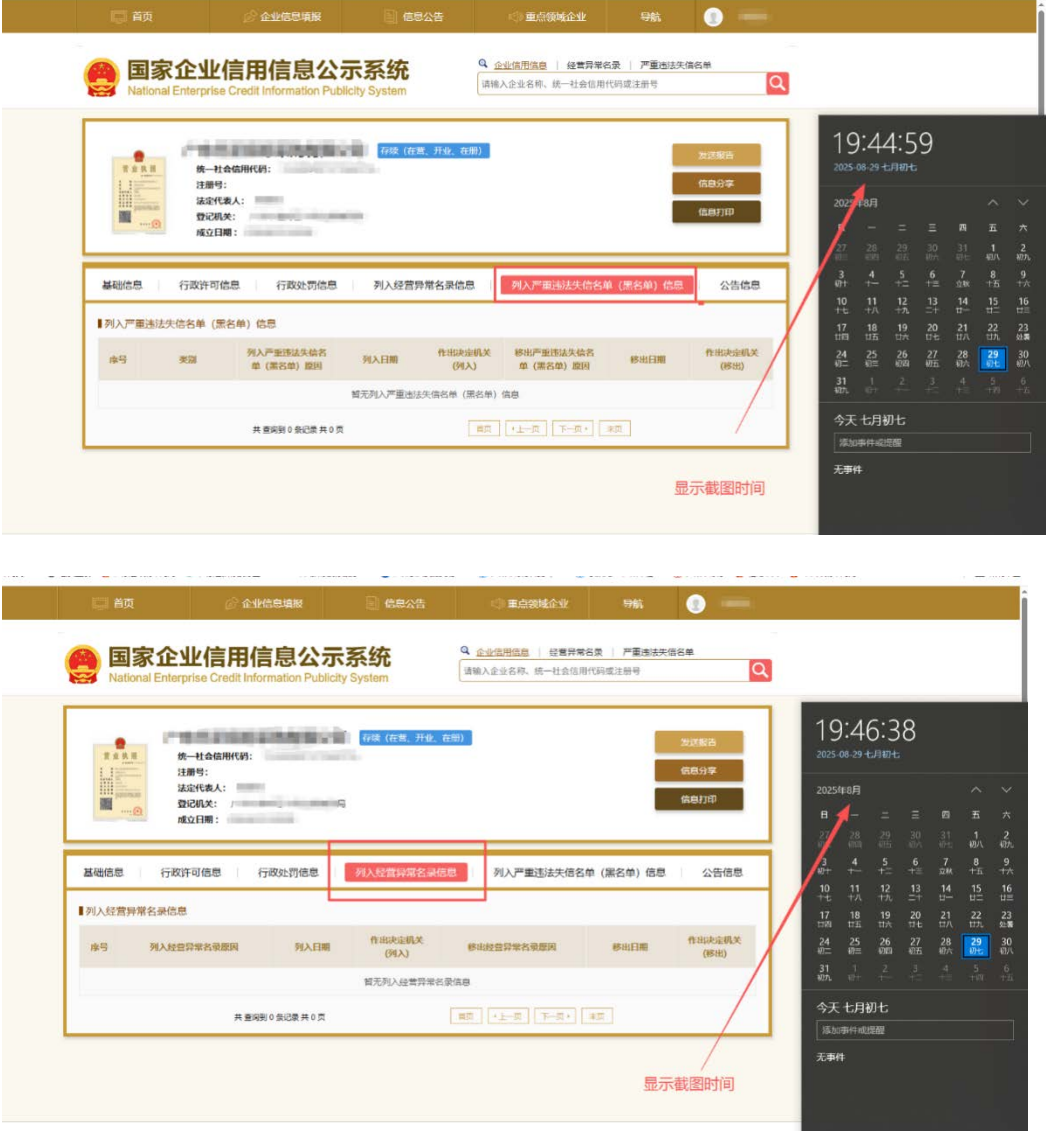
首页　企业信息填报　信息公告　重点领域企业　导航

国家企业信用信息公示系统
National Enterprise Credit Information Publicity System

企业信用信息 | 经营异常名录 | 严重违法失信名单
请输入企业名称、统一社会信用代码或注册号

营业执照
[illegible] 存续（在营、开业、在册）
统一社会信用代码：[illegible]
注册号：
法定代表人：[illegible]
登记机关：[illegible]
成立日期：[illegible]

发送报告
信息分享
信息打印

基础信息 | 行政许可信息 | 行政处罚信息 | 列入经营异常名录信息 | 列入严重违法失信名单（黑名单）信息 | 公告信息

列入严重违法失信名单（黑名单）信息

| 序号 | 类别 | 列入严重违法失信名单（黑名单）原因 | 列入日期 | 作出决定机关（列入） | 移出严重违法失信名单（黑名单）原因 | 移出日期 | 作出决定机关（移出） |
|---|---|---|---|---|---|---|---|
| 暂无列入严重违法失信名单（黑名单）信息 | | | | | | | |

共查询到 0 条记录 共 0 页
首页 «上一页 下一页» 末页

19:44:59
2025-08-29 七月初七

2025年8月
日 一 二 三 四 五 六
27 初四 28 初五 29 初六 30 初七 31 初八 1 初八 2 初九
3 初十 4 十一 5 十二 6 十三 7 立秋 8 十五 9 十六
10 十七 11 十八 12 十九 13 二十 14 廿一 15 廿二 16 廿三
17 廿四 18 廿五 19 廿六 20 廿七 21 廿八 22 廿九 23 处暑
24 初二 25 初三 26 初四 27 初五 28 初六 29 初七 30 初八
31 初九 1 初十 2 十一 3 十二 4 十三 5 十四 6 十五

今天 七月初七
添加事件或提醒
无事件

显示截图时间

首页　企业信息填报　信息公告　重点领域企业　导航

国家企业信用信息公示系统
National Enterprise Credit Information Publicity System

企业信用信息 | 经营异常名录 | 严重违法失信名单
请输入企业名称、统一社会信用代码或注册号

营业执照
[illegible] 存续（在营、开业、在册）
统一社会信用代码：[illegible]
注册号：
法定代表人：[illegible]
登记机关：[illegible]
成立日期：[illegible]

发送报告
信息分享
信息打印

基础信息 | 行政许可信息 | 行政处罚信息 | 列入经营异常名录信息 | 列入严重违法失信名单（黑名单）信息 | 公告信息

列入经营异常名录信息

| 序号 | 列入经营异常名录原因 | 列入日期 | 作出决定机关（列入） | 移出经营异常名录原因 | 移出日期 | 作出决定机关（移出） |
|---|---|---|---|---|---|---|
| 暂无列入经营异常名录信息 | | | | | | |

共查询到 0 条记录 共 0 页
首页 «上一页 下一页» 末页

19:46:38
2025-08-29 七月初七

2025年8月
日 一 二 三 四 五 六
27 初四 28 初五 29 初六 30 初七 31 初八 1 初八 2 初九
3 初十 4 十一 5 十二 6 十三 7 立秋 8 十五 9 十六
10 十七 11 十八 12 十九 13 二十 14 廿一 15 廿二 16 廿三
17 廿四 18 廿五 19 廿六 20 廿七 21 廿八 22 廿九 23 处暑
24 初二 25 初三 26 初四 27 初五 28 初六 29 初七 30 初八
31 初九 1 初十 2 十一 3 十二 4 十三 5 十四 6 十五

今天 七月初七
添加事件或提醒
无事件

显示截图时间